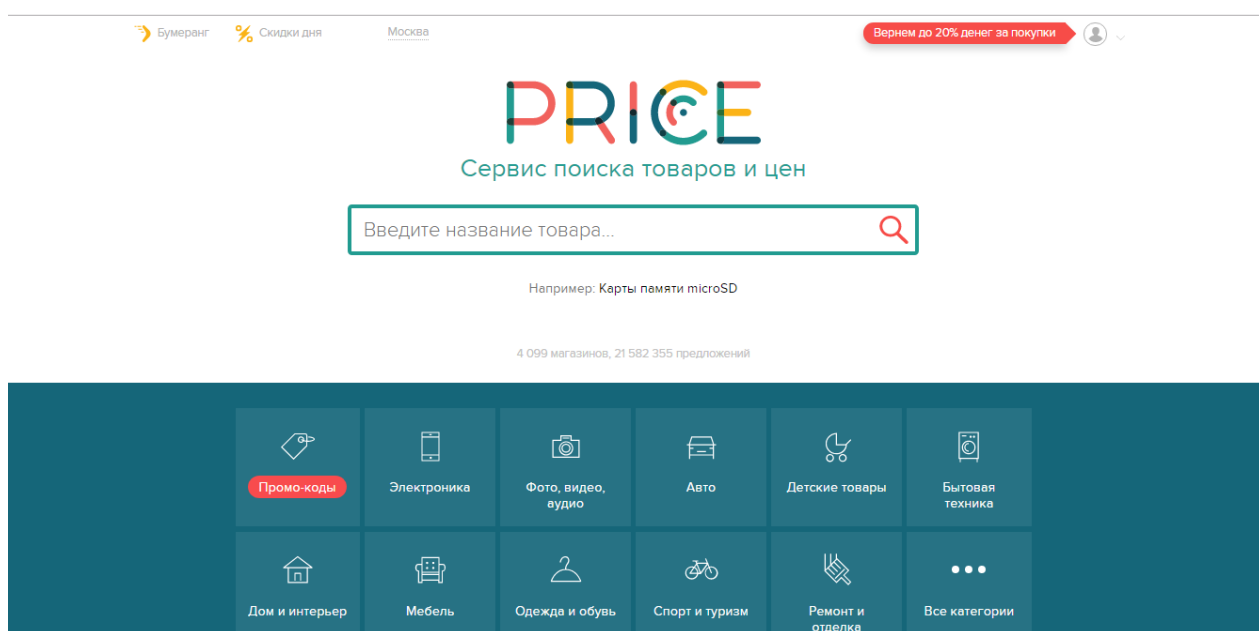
Бумеранг Скидки дня Москва

Вернем до 20% денег за покупки

PRICE

Сервис поиска товаров и цен

Введите название товара...

Например: Карты памяти microSD

4 099 магазинов, 21 582 355 предложений

Промо-коды
Электроника
Фото, видео, аудио
Авто
Детские товары
Бытовая техника
Дом и интерьер
Мебель
Одежда и обувь
Спорт и туризм
Ремонт и отделка
Все категории